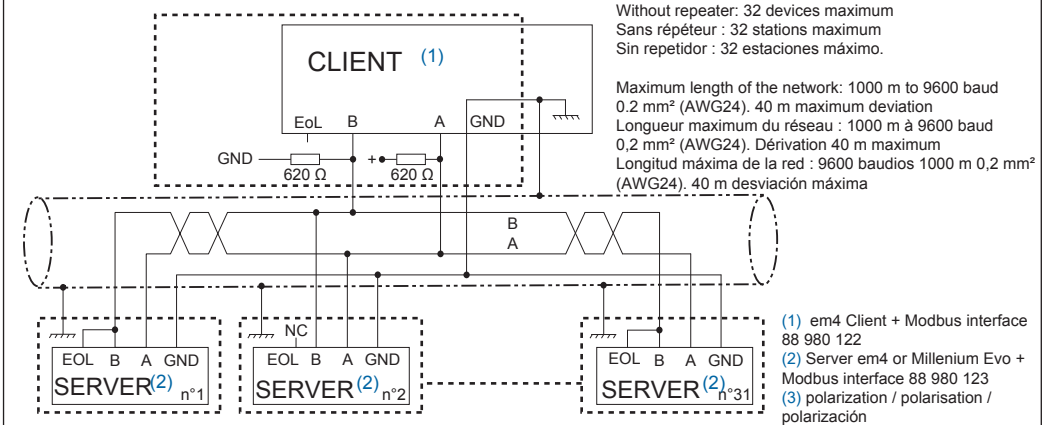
Without repeater: 32 devices maximum
Sans répéteur : 32 stations maximum
Sin repetidor : 32 estaciones máximo.

Maximum length of the network: 1000 m to 9600 baud 0.2 mm² (AWG24). 40 m maximum deviation
Longueur maximum du réseau : 1000 m à 9600 baud 0,2 mm² (AWG24). Dérivation 40 m maximum
Longitud máxima de la red : 9600 baudios 1000 m 0,2 mm² (AWG24). 40 m desviación máxima

CLIENT (1)

EoL B A GND

GND

620 Ω

+

620 Ω

B

A

NC

EOL B A GND
SERVER(2) n°1

EOL B A GND
SERVER(2) n°2

EOL B A GND
SERVER(2) n°31

(1) em4 Client + Modbus interface 88 980 122
(2) Server em4 or Millenium Evo + Modbus interface 88 980 123
(3) polarization / polarisation / polarización